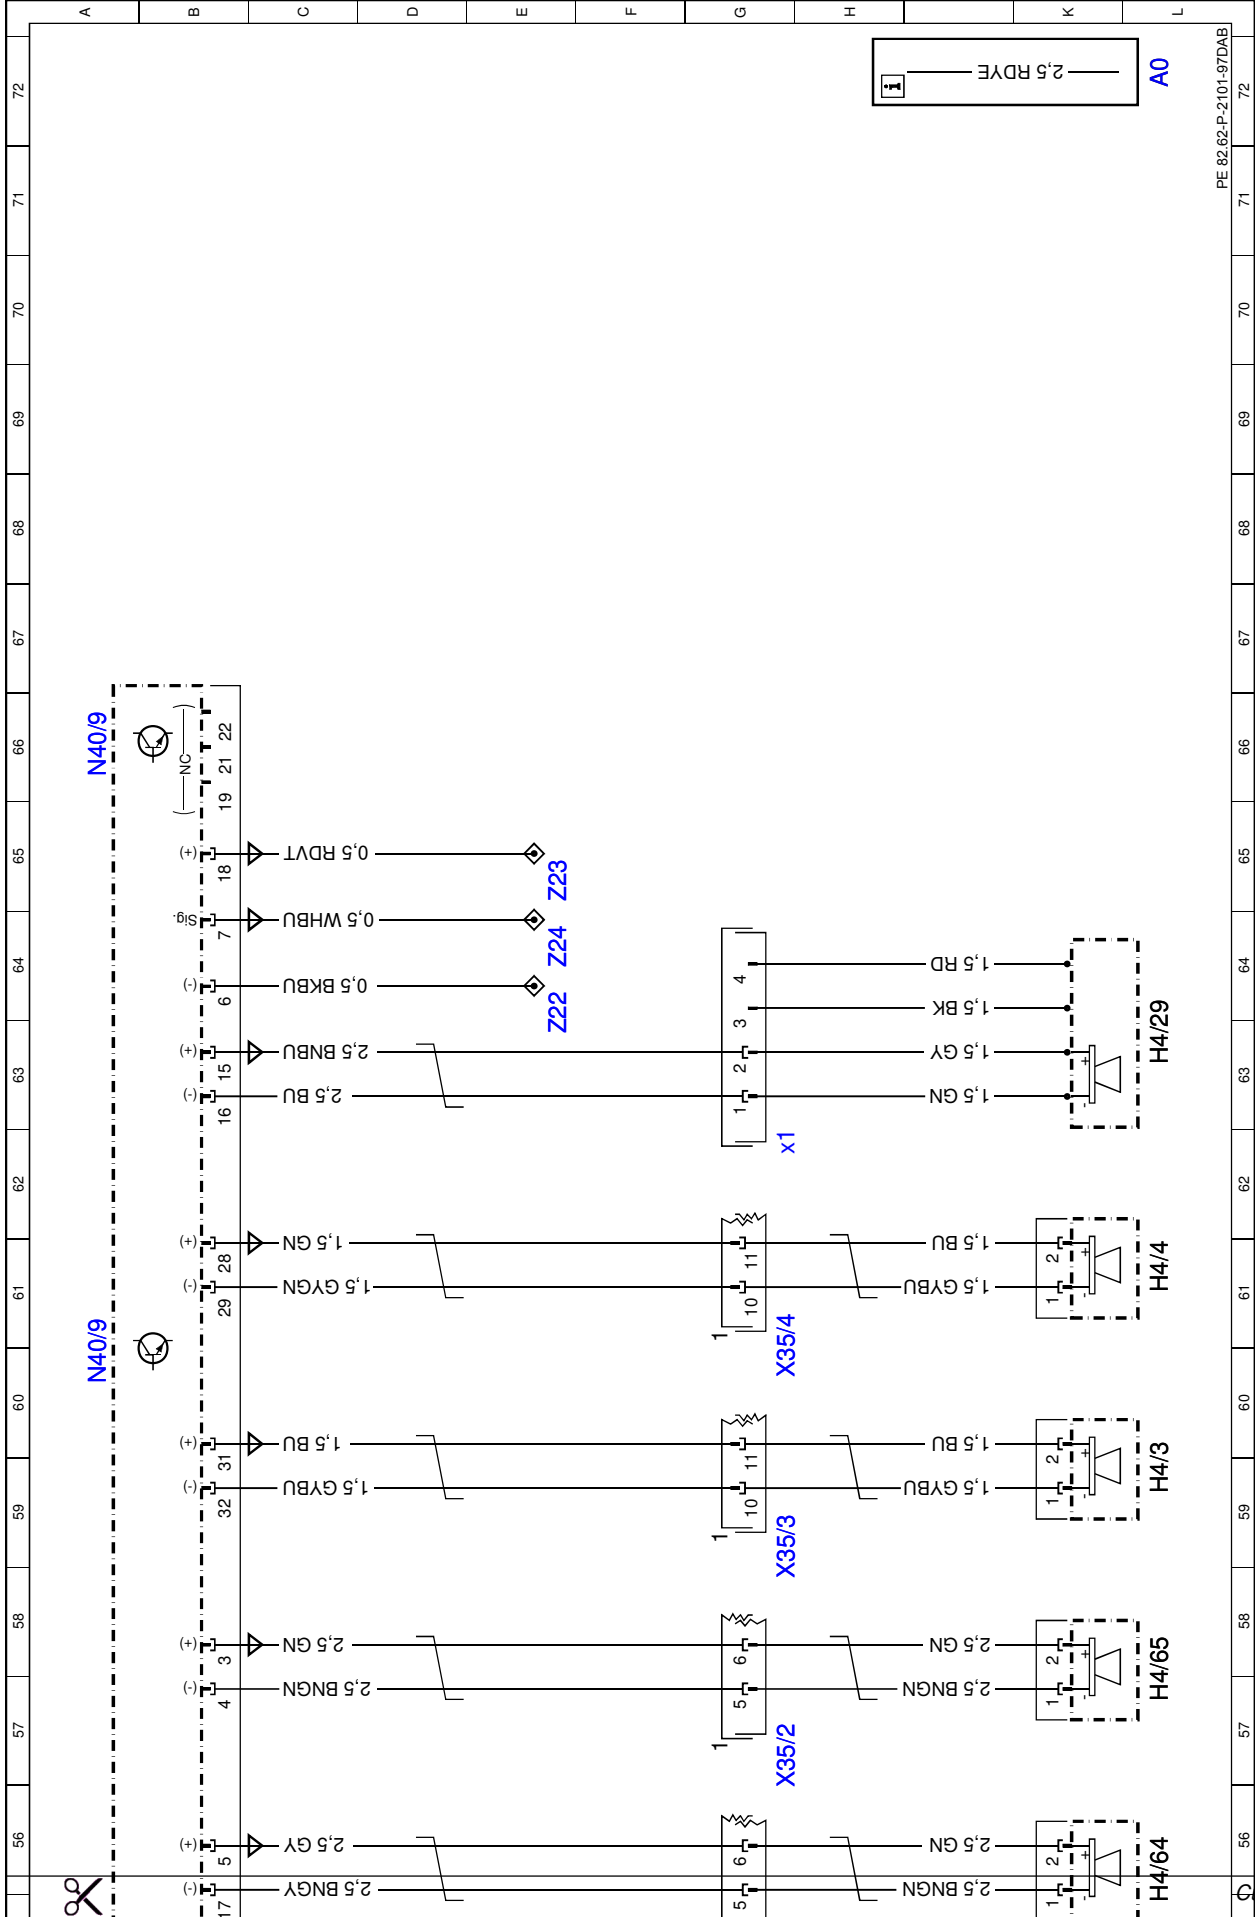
A B C D E F G H K L

72 71 70 69 68 67 66 65 64 63 62 61 60 59 58 57 56

PE 82.62-P-2101-97DAB

A0
2,5 RDYE

N40/9
NC
19 21 22
(+) 18 0,5 RDVT Z23
Sig. 7 0,5 WHBU Z24
(-) 6 0,5 BKBU Z22
(+) 15 2,5 BNBU
(-) 16 2,5 BU
4 3 2 1
x1
1,5 RD
1,5 BK
1,5 GY
1,5 GN
H4/29

(+) 28 1,5 GN
(-) 29 1,5 GYGN
11 10
X35/4
1,5 BU
1,5 GYBU
2 1
H4/4

N40/9
(+) 31 1,5 BU
(-) 32 1,5 GYBU
11 10
X35/3
1,5 BU
1,5 GYBU
2 1
H4/3

(+) 3 2,5 GN
(-) 4 2,5 BNGN
6 5
X35/2
2,5 GN
2,5 BNGN
2 1
H4/65

(+) 5 2,5 GY
(-) 17 2,5 BNGY
6 5
2,5 GN
2,5 BNGN
2 1
H4/64